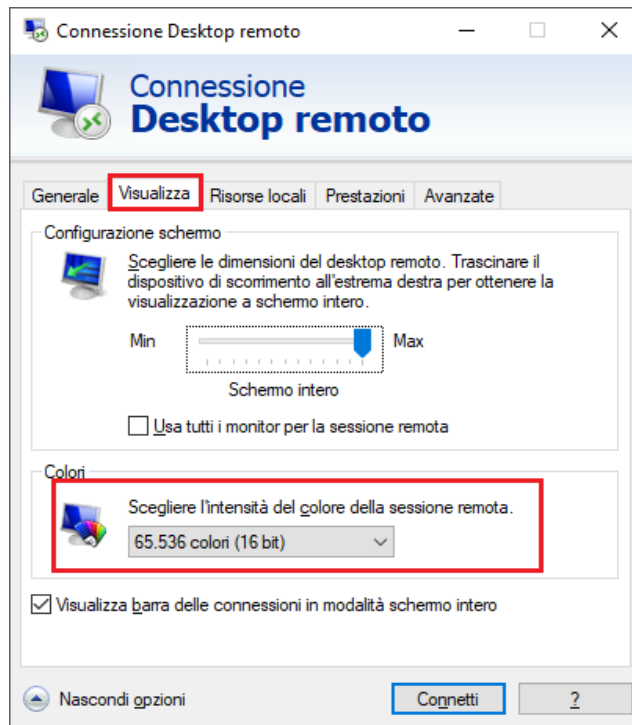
Connessione Desktop remoto

Connessione
Desktop remoto

Generale | Visualizza | Risorse locali | Prestazioni | Avanzate

Configurazione schermo

Scegliere le dimensioni del desktop remoto. Trascinare il dispositivo di scorrimento all'estrema destra per ottenere la visualizzazione a schermo intero.

Min

Max

Schermo intero

Usa tutti i monitor per la sessione remota

Colori

Scegliere l'intensità del colore della sessione remota.

65.536 colori (16 bit)

Visualizza barra delle connessioni in modalità schermo intero

Nascondi opzioni

Connetti

?